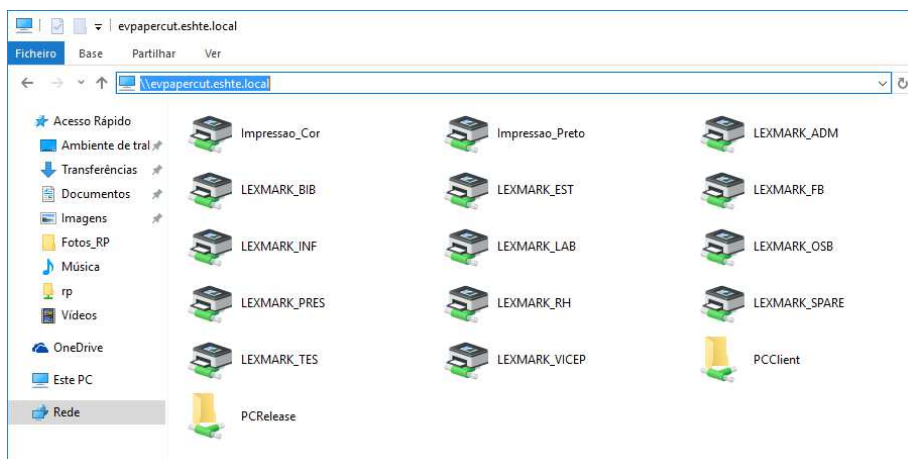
evpapercut.eshte.local

Ficheiro Base Partilhar Ver

\\evpapercut.eshte.local

Acesso Rápido
Ambiente de tral
Transferências
Documentos
Imagens
Fotos_RP
Música
rp
Vídeos
OneDrive
Este PC
Rede

Impressao_Cor
Impressao_Preto
LEXMARK_ADM
LEXMARK_BIB
LEXMARK_EST
LEXMARK_FB
LEXMARK_INF
LEXMARK_LAB
LEXMARK_OSB
LEXMARK_PRES
LEXMARK_RH
LEXMARK_SPARE
LEXMARK_TES
LEXMARK_VICEP
PCClient
PCRelease